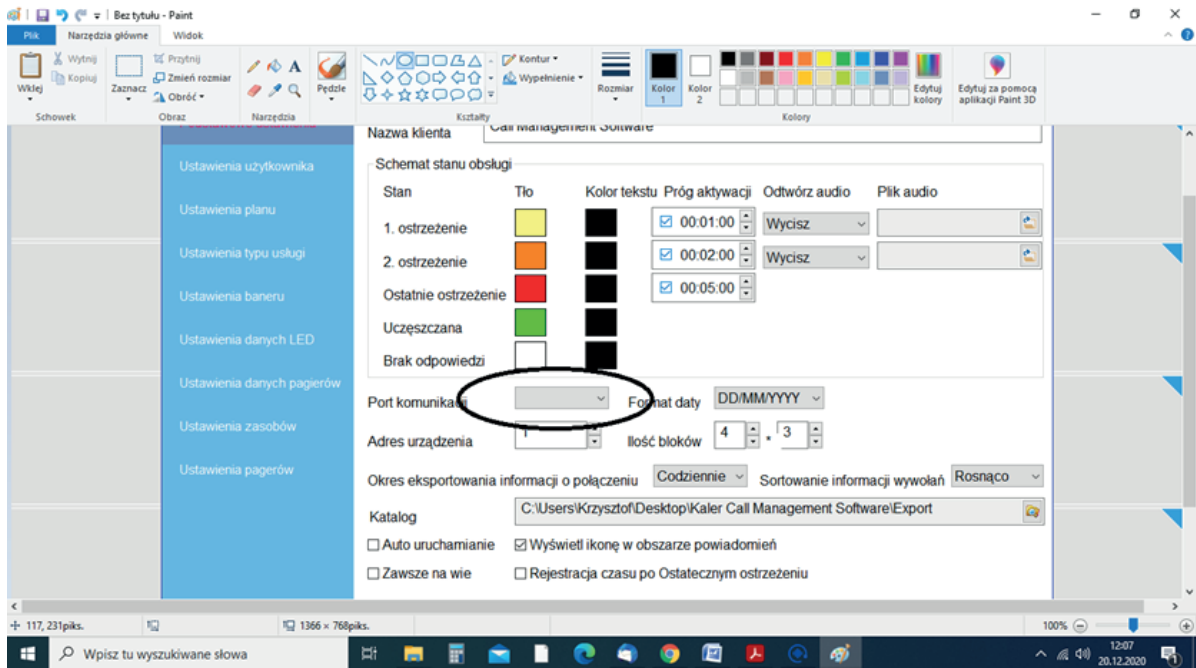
Bez tytułu - Paint

Plik | Narzędzia główne | Widok

Wklej | Wytnij | Kopiuj | Schowek
Zaznacz | Przytnij | Zmień rozmiar | Obróć | Obraz
Narzędzia
Pędzle
Kontur | Wypełnienie | Kształty
Rozmiar
Kolor 1 | Kolor 2
Edytuj kolory | Kolory
Edytuj za pomocą aplikacji Paint 3D

Ustawienia użytkownika
Ustawienia planu
Ustawienia typu usługi
Ustawienia baneru
Ustawienia danych LED
Ustawienia danych pagierów
Ustawienia zasobów
Ustawienia pagerów

Nazwa klienta | Call Management Software

Schemat stanu obsługi

| Stan | Tło | Kolor tekstu | Próg aktywacji | Odtwórz audio | Plik audio |
|---|---|---|---|---|---|
| 1. ostrzeżenie | | | 00:01:00 | Wycisz | |
| 2. ostrzeżenie | | | 00:02:00 | Wycisz | |
| Ostatnie ostrzeżenie | | | 00:05:00 | | |
| Uczęszczana | | | | | |
| Brak odpowiedzi | | | | | |

Port komunikacji | Format daty DD/MM/YYYY
Adres urządzenia 1 | Ilość bloków 4 - 3

Okres eksportowania informacji o połączeniu Codziennie | Sortowanie informacji wywołań Rosnąco

Katalog C:\Users\Krzysztof\Desktop\Kaler Call Management Software\Export

Auto uruchamianie | Wyświetl ikonę w obszarze powiadomień
Zawsze na wie | Rejestracja czasu po Ostatecznym ostrzeżeniu

117, 231piks. | 1366 × 768piks. | 100%

Wpisz tu wyszukiwane słowa
12:07
20.12.2020